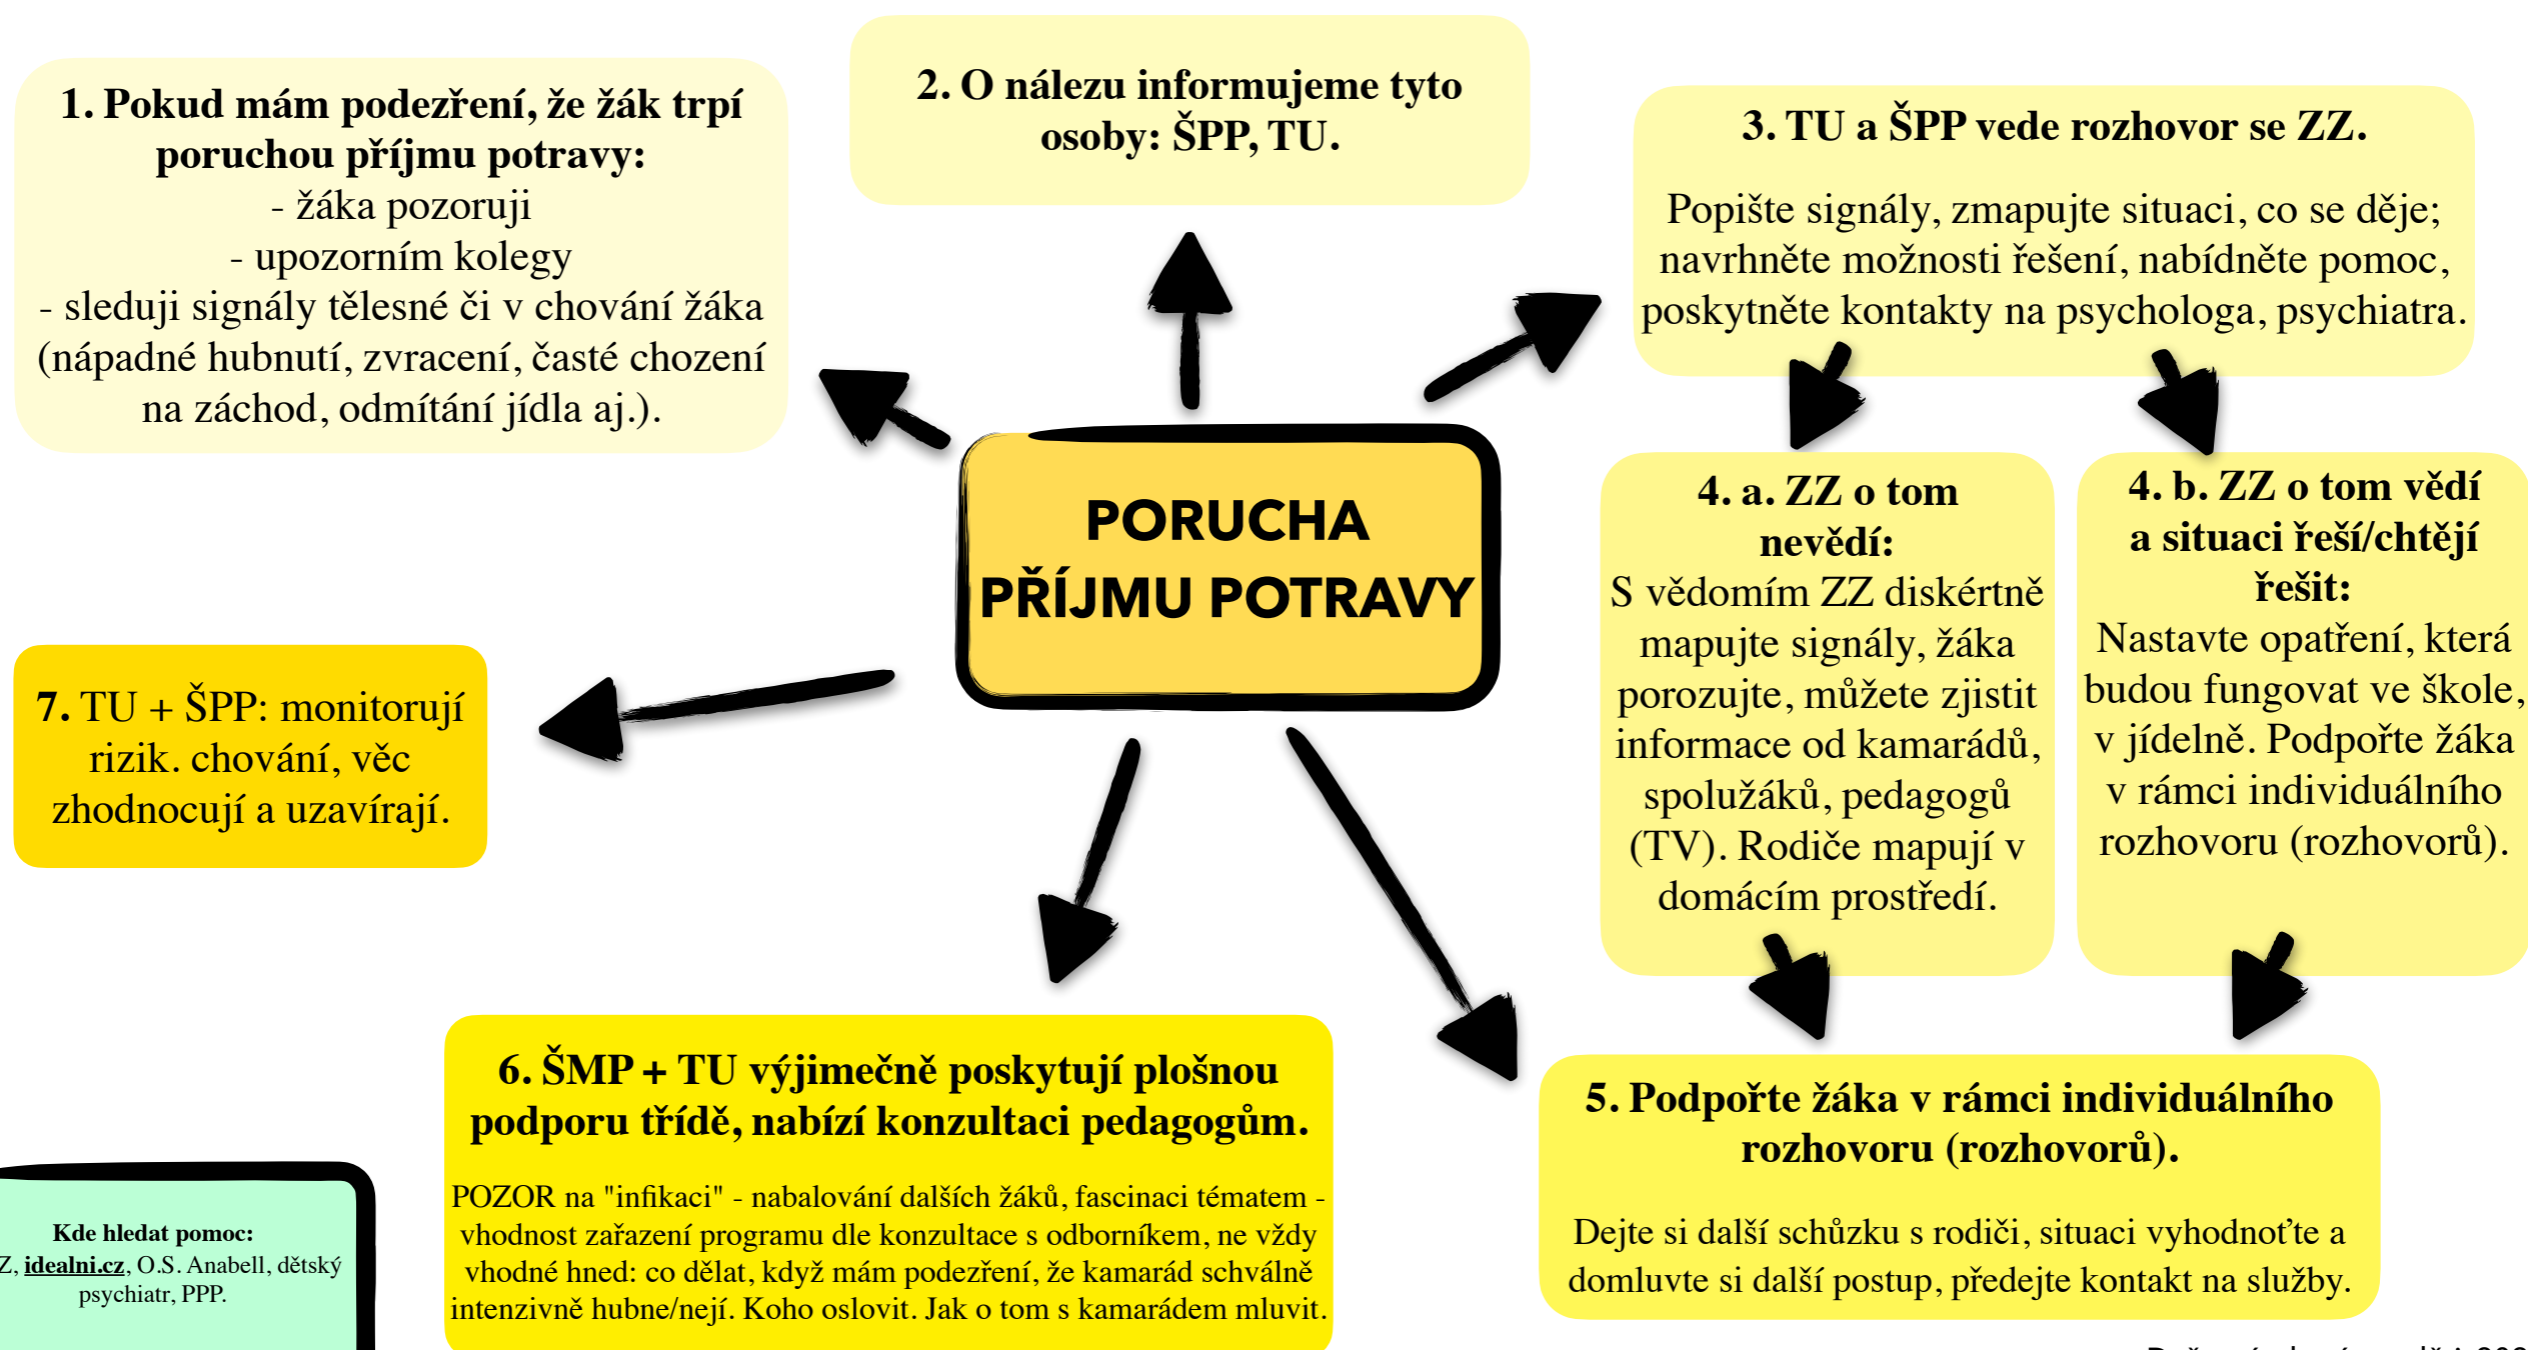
1. Pokud mám podezření, že žák trpí poruchou příjmu potravy:
- žáka pozoruji
- upozorním kolegy
- sleduji signály tělesné či v chování žáka (nápadné hubnutí, zvracení, časté chození na záchod, odmítání jídla aj.).

2. O nálezu informujeme tyto osoby: ŠPP, TU.

3. TU a ŠPP vede rozhovor se ZZ.

Popište signály, zmapujte situaci, co se děje; navrhněte možnosti řešení, nabídněte pomoc, poskytněte kontakty na psychologa, psychiatra.

PORUCHA PŘÍJMU POTRAVY

4. a. ZZ o tom nevědí:
S vědomím ZZ diskértně mapujte signály, žáka porozujte, můžete zjistit informace od kamarádů, spolužáků, pedagogů (TV). Rodiče mapují v domácím prostředí.

4. b. ZZ o tom vědí a situaci řeší/chtějí řešit:
Nastavte opatření, která budou fungovat ve škole, v jídelně. Podpořte žáka v rámci individuálního rozhovoru (rozhovorů).

7. TU + ŠPP: monitorují rizik. chování, věc zhodnocují a uzavírají.

6. ŠMP + TU výjimečně poskytují plošnou podporu třídě, nabízí konzultaci pedagogům.

POZOR na "infikaci" - nabalování dalších žáků, fascinaci tématem - vhodnost zařazení programu dle konzultace s odborníkem, ne vždy vhodné hned: co dělat, když mám podezření, že kamarád schválně intenzivně hubne/nejí. Koho oslovit. Jak o tom s kamarádem mluvit.

5. Podpořte žáka v rámci individuálního rozhovoru (rozhovorů).

Dejte si další schůzku s rodiči, situaci vyhodnoťte a domluvte si další postup, předejte kontakt na služby.

Kde hledat pomoc:
Z, idealni.cz, O.S. Anabell, dětský psychiatr, PPP.

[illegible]